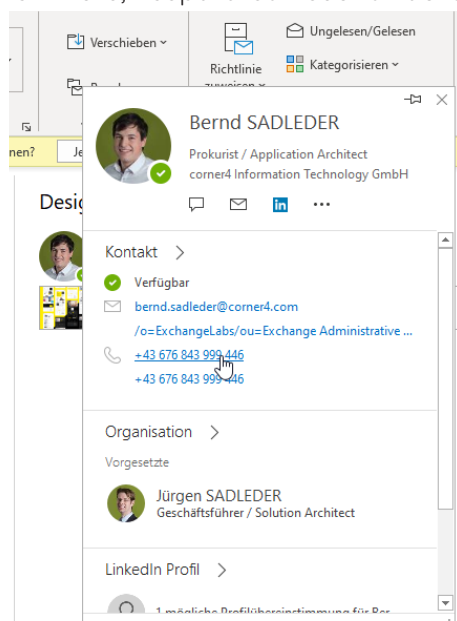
Verschieben ˅

Ungelesen/Gelesen

Richtlinie

Kategorisieren ˅

nen?

Je

Desig

Bernd SADLEDER

Prokurist / Application Architect

corner4 Information Technology GmbH

in

...

Kontakt >

Verfügbar

bernd.sadleder@corner4.com

/o=ExchangeLabs/ou=Exchange Administrative ...

+43 676 843 999 446

+43 676 843 999 446

Organisation >

Vorgesetzte

Jürgen SADLEDER

Geschäftsführer / Solution Architect

LinkedIn Profil >

1 mögliche Profilübereinstimmung für Ber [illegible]